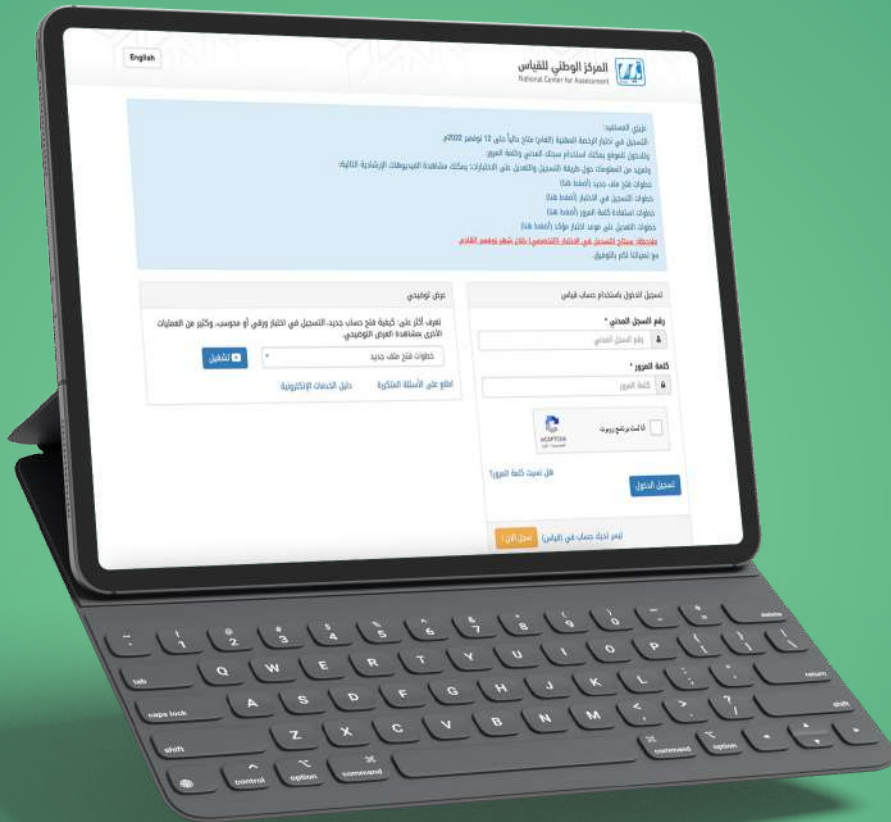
English

المركز الوطني للقياس
National Center for Assessment

عزيزي المستفيد:
التسجيل في اختبار الرخصة المهنية (العام) متاح حالياً حتى 12 نوفمبر 2022م.
وللدخول للموقع يمكنك استخدام سجلك المدني وكلمة المرور.
وللمزيد من المعلومات حول طريقة التسجيل والتعديل على الاختبارات، يمكنك مشاهدة الفيديوهات الإرشادية التالية:
خطوات فتح ملف جديد (اضغط هنا)
خطوات التسجيل في الاختبار (اضغط هنا)
خطوات استعادة كلمة المرور (اضغط هنا)
خطوات التعديل على موعد اختبار مؤكد (اضغط هنا)
ملاحظة: سيتاح التسجيل في الاختبار (التخصصي) خلال شهر نوفمبر القادم
مع تمنياتنا لكم بالتوفيق.

تسجيل الدخول باستخدام حساب قياس

رقم السجل المدني *
رقم السجل المدني

كلمة المرور *
كلمة المرور

أنا لست برنامج روبوت
reCAPTCHA

هل نسيت كلمة المرور؟
تسجيل الدخول

ليس لديك حساب في (قياس) سجل الآن !

عرض توضيحي

تعرف أكثر على: كيفية فتح حساب جديد، التسجيل في اختبار ورقي أو محوسب، وكثير من العمليات الأخرى بمشاهدة العرض التوضيحي.

خطوات فتح ملف جديد
تشغيل

اطلع على الأسئلة المتكررة
دليل الخدمات الإلكترونية

~ ` ! 1 @ 2 # 3 $ 4 % 5 ^ 6 & 7 * 8 ( 9 ) 0 _ - + = delete
tab Q W E R T Y U I O P { [ } ] | \
caps lock A S D F G H J K L : ; " ' return
shift Z X C V B N M < , > . ? / shift
control option command command option